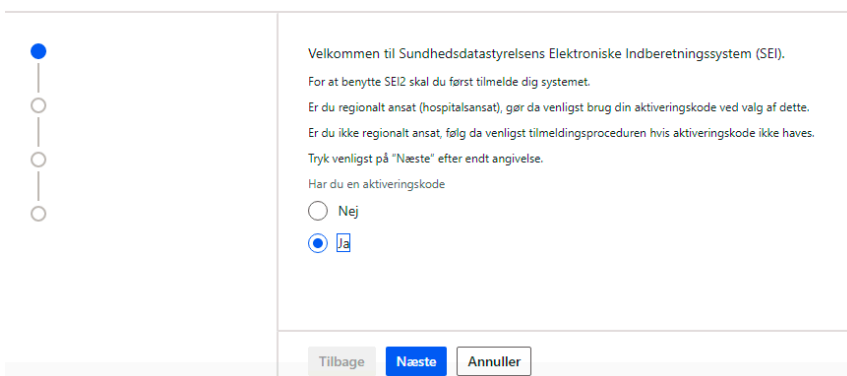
Velkommen til Sundhedsdatastyrelsens Elektroniske Indberetningssystem (SEI).

For at benytte SEI2 skal du først tilmelde dig systemet.

Er du regionalt ansat (hospitalsansat), gør da venligst brug din aktiveringskode ved valg af dette.

Er du ikke regionalt ansat, følg da venligst tilmeldingsproceduren hvis aktiveringskode ikke haves.

Tryk venligst på "Næste" efter endt angivelse.

Har du en aktiveringskode

Nej

Ja

Tilbage Næste Annuller